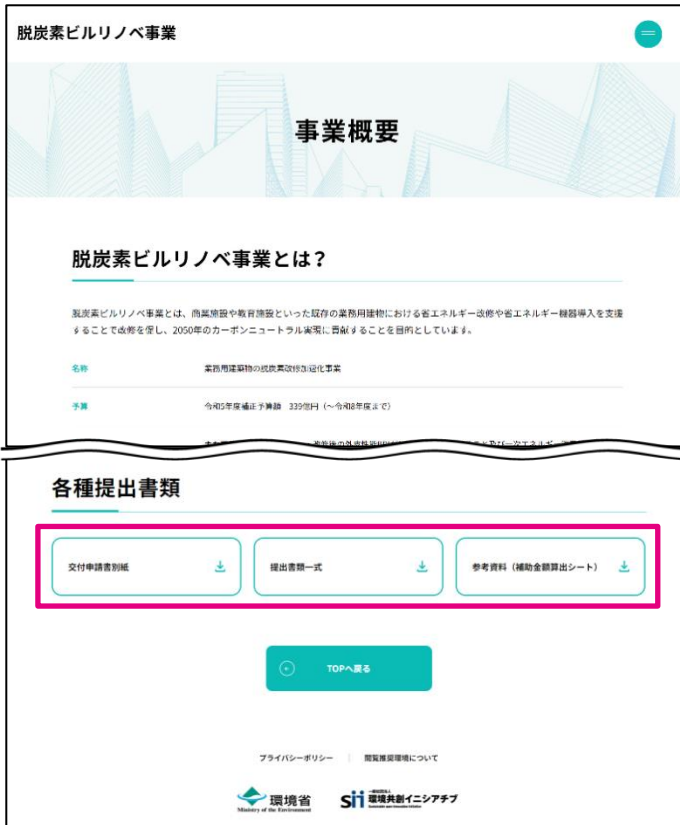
脱炭素ビルリノベ事業

事業概要

脱炭素ビルリノベ事業とは？

脱炭素ビルリノベ事業とは、商業施設や教育施設といった既存の業務用建物における省エネルギー改修や省エネルギー機器導入を支援することで改修を促し、2050年のカーボンニュートラル実現に貢献することを目的としています。

| 名称 | 業務用建築物の脱炭素改修加速化事業 |
|---|---|
| 予算 | 令和5年度補正予算額 339億円（～令和8年度まで） |

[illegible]

各種提出書類

交付申請書別紙

提出書類一式

参考資料（補助金額算出シート）

TOPへ戻る

プライバシーポリシー | 閲覧推奨環境について

環境省 Ministry of the Environment

sii 一般社団法人 環境共創イニシアチブ Sustainable open Innovation Initiative